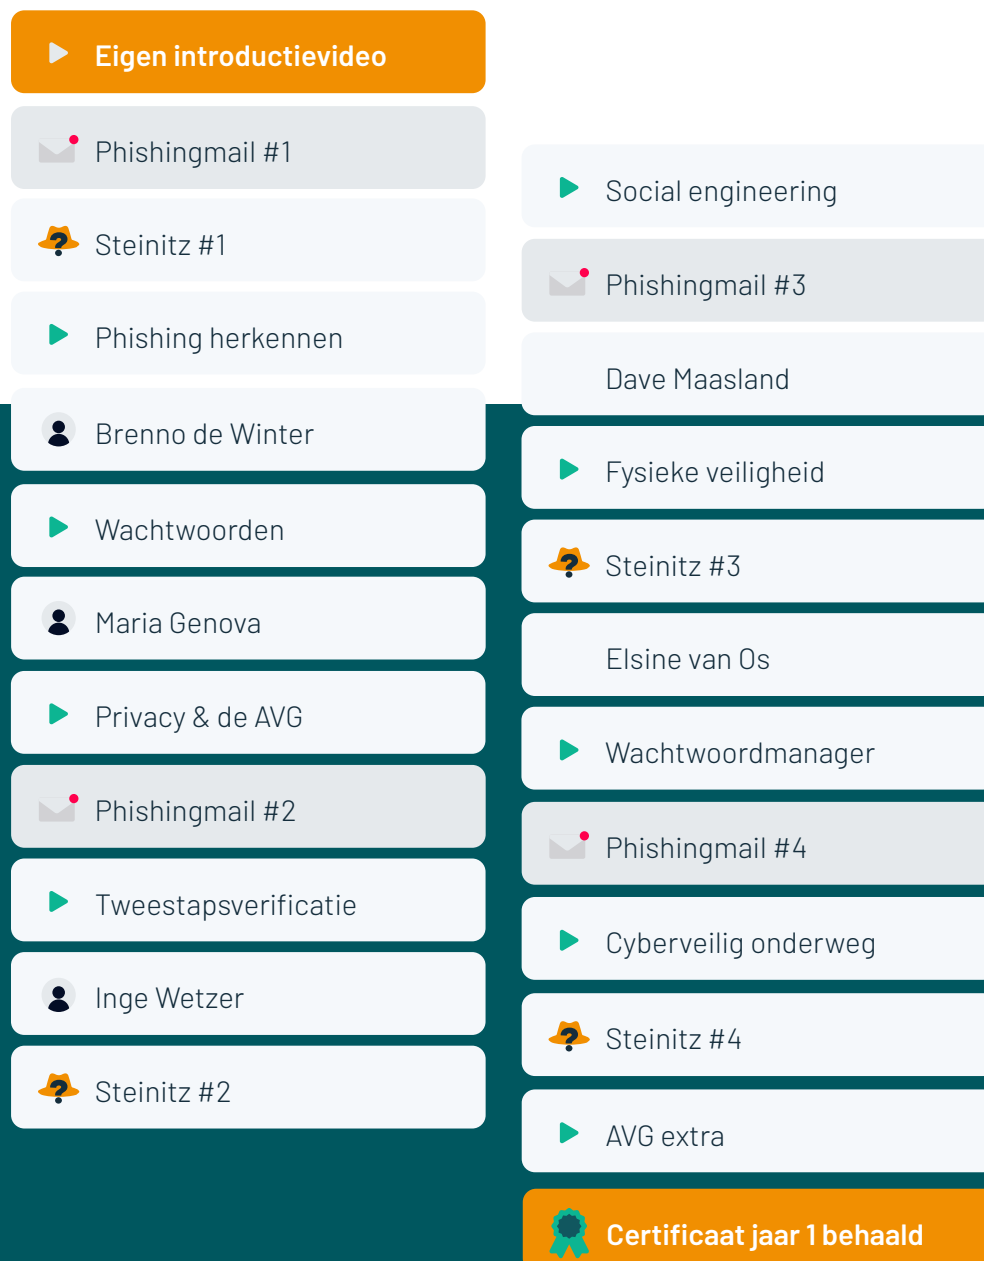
Eigen introductievideo

Phishingmail #1

Steinitz #1

Phishing herkennen

Brenno de Winter

Wachtwoorden

Maria Genova

Privacy & de AVG

Phishingmail #2

Tweestapsverificatie

Inge Wetzer

Steinitz #2

Social engineering

Phishingmail #3

Dave Maasland

Fysieke veiligheid

Steinitz #3

Elsine van Os

Wachtwoordmanager

Phishingmail #4

Cyberveilig onderweg

Steinitz #4

AVG extra

Certificaat jaar 1 behaald